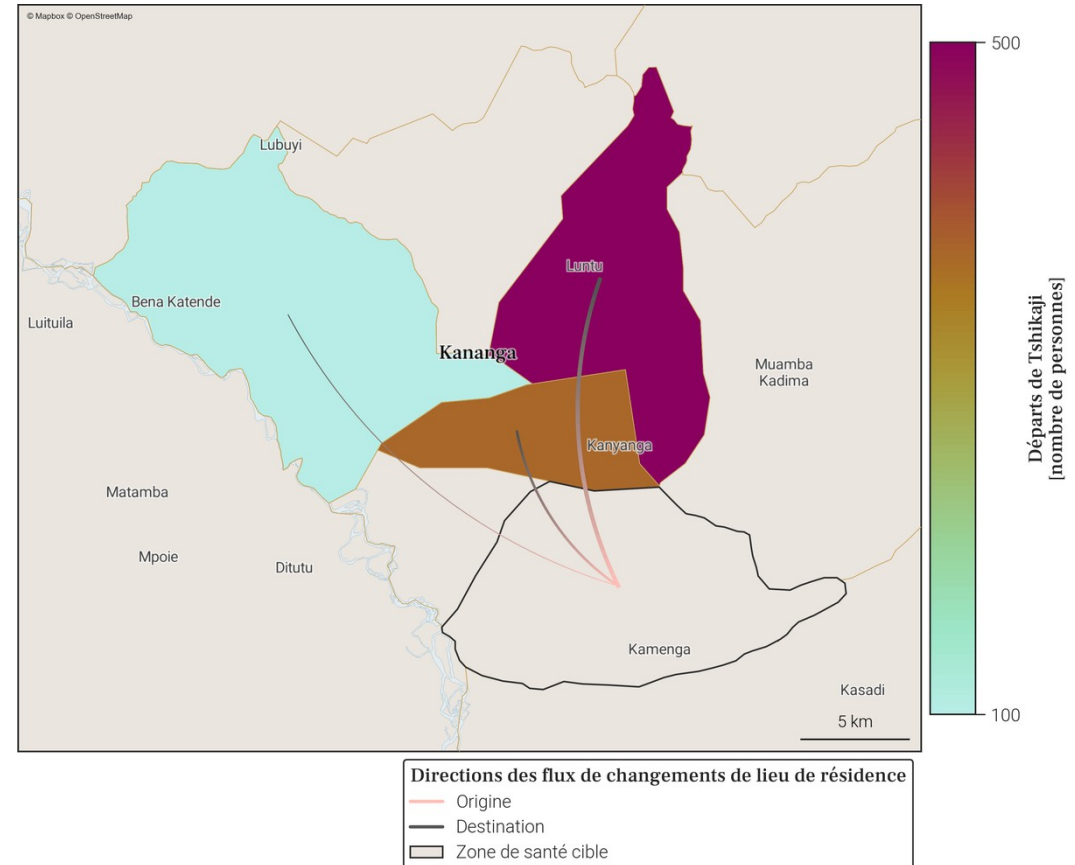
© Mapbox © OpenStreetMap

Lubuyi

Bena Katende

Luituila

Kananga

Luntu

Muamba Kadima

Kanyanga

Matamba

Mpoie

Ditutu

Kamenga

Kasadi

5 km

500

100

Départs de Tshikaji
[nombre de personnes]

Directions des flux de changements de lieu de résidence
Origine
Destination
Zone de santé cible